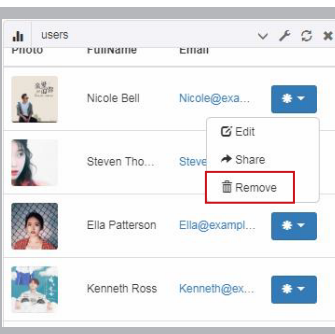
users

| Photo | FullName | Email |
|---|---|---|
| | Nicole Bell | Nicole@exa... |
| | Steven Tho... | Steve... |
| | Ella Patterson | Ella@exampl... |
| | Kenneth Ross | Kenneth@ex... |

Edit
Share
Remove